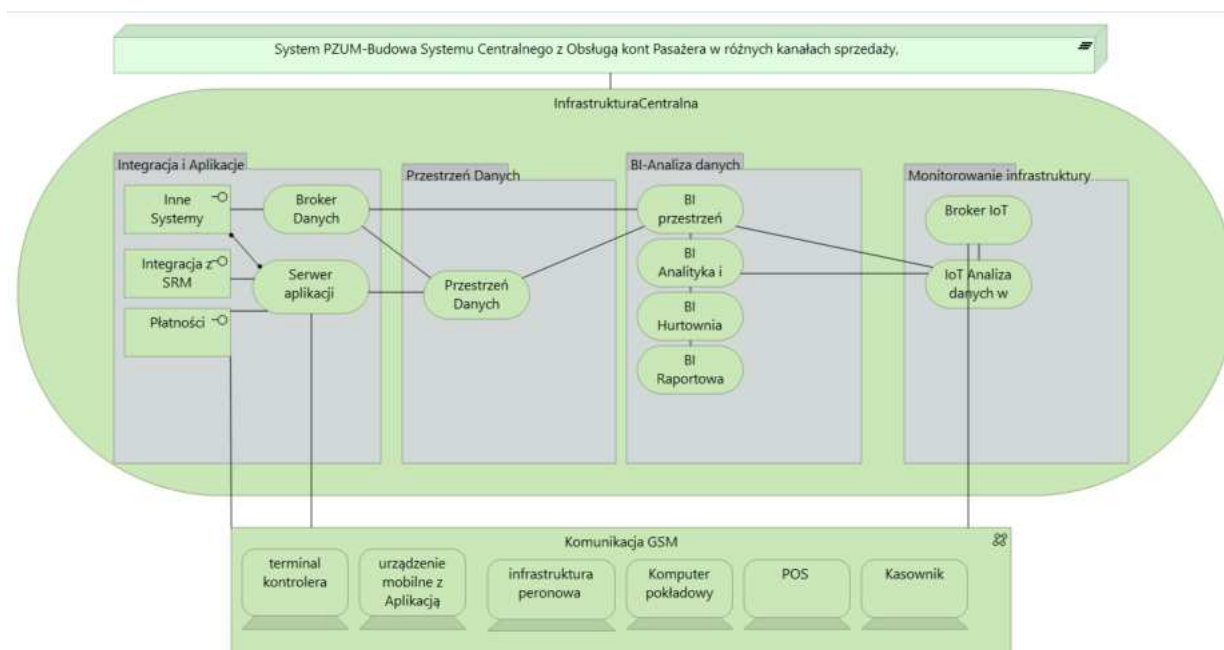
System PZUM-Budowa Systemu Centralnego z Obsługą kont Pasażera w różnych kanałach sprzedaży,

InfrastrukturaCentralna

Integracja i Aplikacje

Inne Systemy

Broker Danych

Integracja z SRM

Serwer aplikacji

Płatności

Przestrzeń Danych

Przestrzeń Danych

BI-Analiza danych

BI przestrzeń

BI Analityka i

BI Hurtownia

BI Raportowa

Monitorowanie infrastruktury

Broker IoT

IoT Analiza danych w

Komunikacja GSM

terminal kontrolera

urządzenie mobilne z Aplikacją

infrastruktura peronowa

Komputer pokładowy

POS

Kasownik